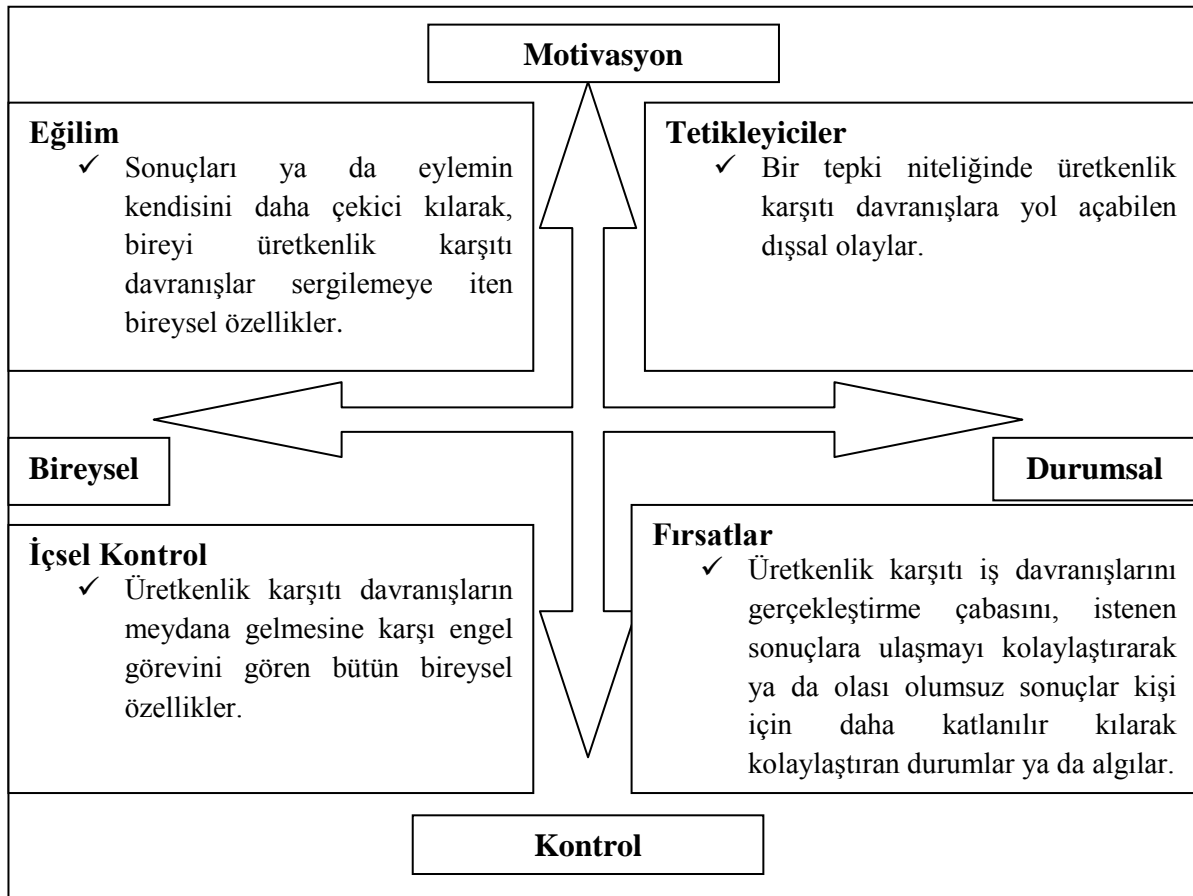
Motivasyon

Eğilim
✓ Sonuçları ya da eylemin kendisini daha çekici kılarak, bireyi üretkenlik karşıtı davranışlar sergilemeye iten bireysel özellikler.

Tetikleyiciler
✓ Bir tepki niteliğinde üretkenlik karşıtı davranışlara yol açabilen dışsal olaylar.

Bireysel

Durumsal

İçsel Kontrol
✓ Üretkenlik karşıtı davranışların meydana gelmesine karşı engel görevini gören bütün bireysel özellikler.

Fırsatlar
✓ Üretkenlik karşıtı iş davranışlarını gerçekleştirme çabasını, istenen sonuçlara ulaşmayı kolaylaştırarak ya da olası olumsuz sonuçlar kişi için daha katlanılır kılarak kolaylaştıran durumlar ya da algılar.

Kontrol